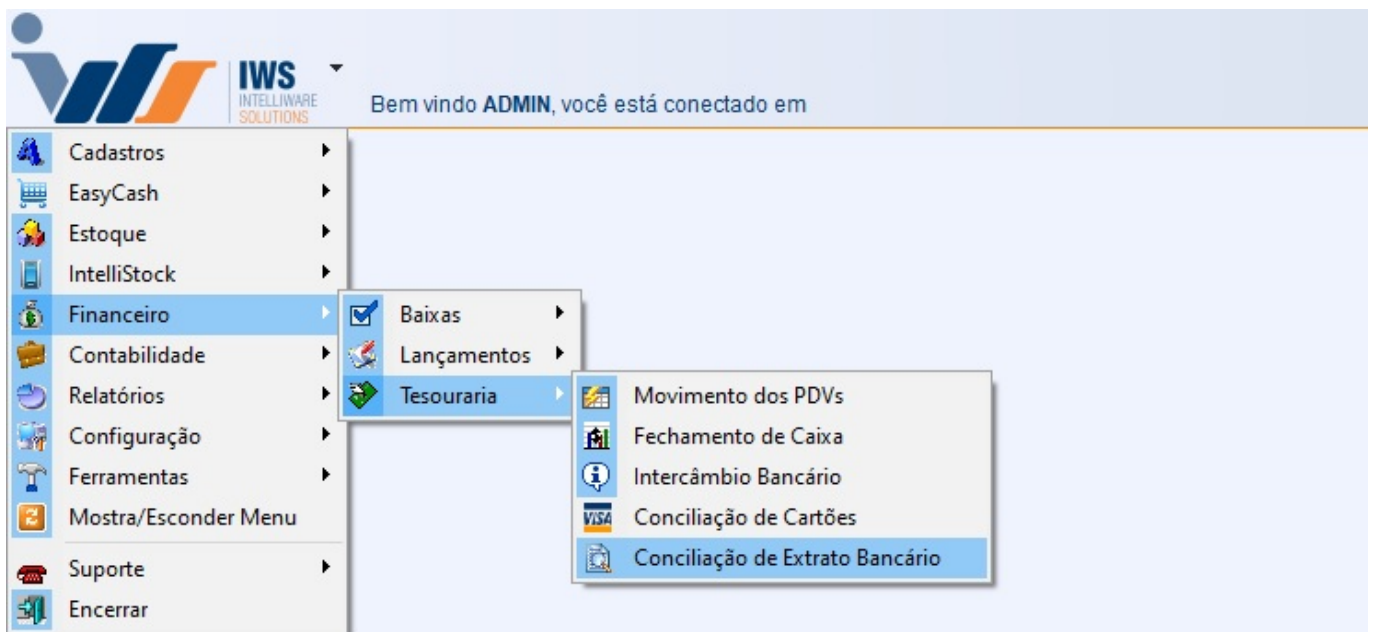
IWS
INTELLIWARE SOLUTIONS

Bem vindo **ADMIN**, você está conectado em

Cadastros
EasyCash
Estoque
IntelliStock
Financeiro
Contabilidade
Relatórios
Configuração
Ferramentas
Mostra/Esconder Menu
Suporte
Encerrar

Baixas
Lançamentos
Tesouraria

Movimento dos PDVs
Fechamento de Caixa
Intercâmbio Bancário
VISA Conciliação de Cartões
Conciliação de Extrato Bancário